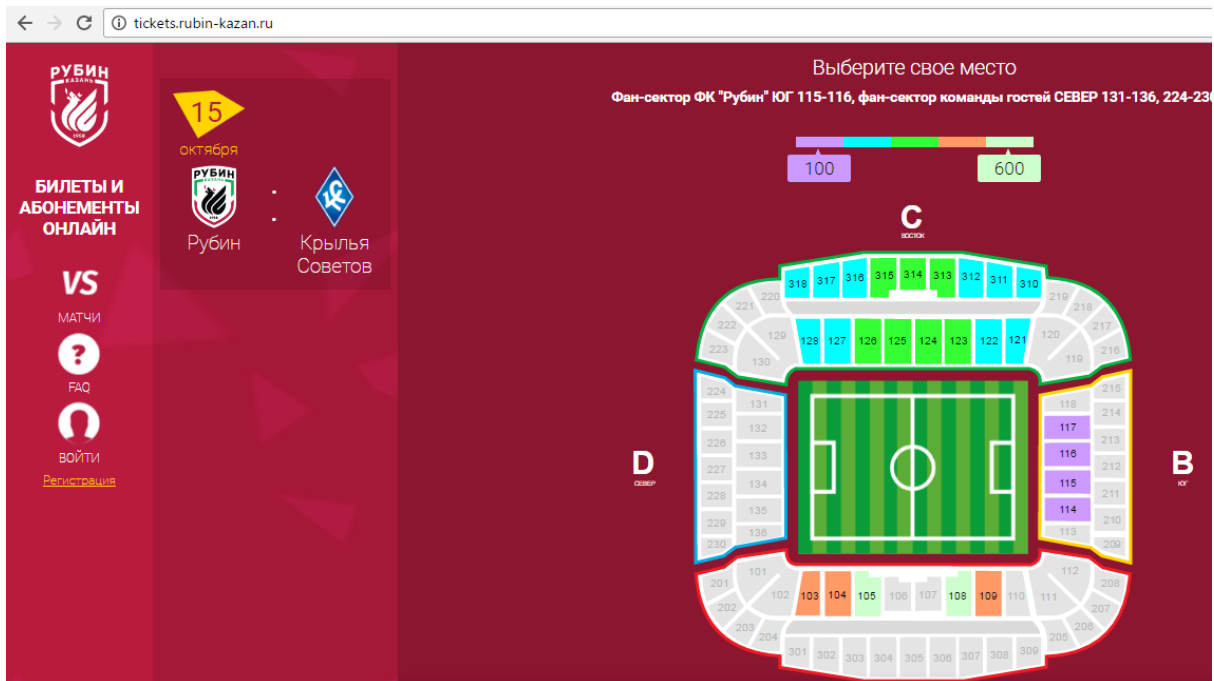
tickets.rubin-kazan.ru

РУБИН КАЗАНЬ 1958

БИЛЕТЫ И АБОНЕМЕНТЫ ОНЛАЙН

VS

МАТЧИ

FAQ

ВОЙТИ

Регистрация

15 октября

РУБИН КАЗАНЬ

Рубин

:

Крылья Советов

Выберите свое место

Фан-сектор ФК "Рубин" ЮГ 115-116, фан-сектор команды гостей СЕВЕР 131-136, 224-230

100

600

C
ВОСТОК

D
СЕВЕР

B
ЮГ

318 317 316 315 314 313 312 311 310

221 220 219 218

222 217

223 216

129 120

130 119

128 127 126 125 124 123 122 121

224 215

225 214

226 213

227 212

228 211

229 210

230 209

131 118

132 117

133 116

134 115

135 114

136 113

201 208

202 207

203 206

204 205

101 112

102 111

103 104 105 106 107 108 109 110

301 302 303 304 305 306 307 308 309